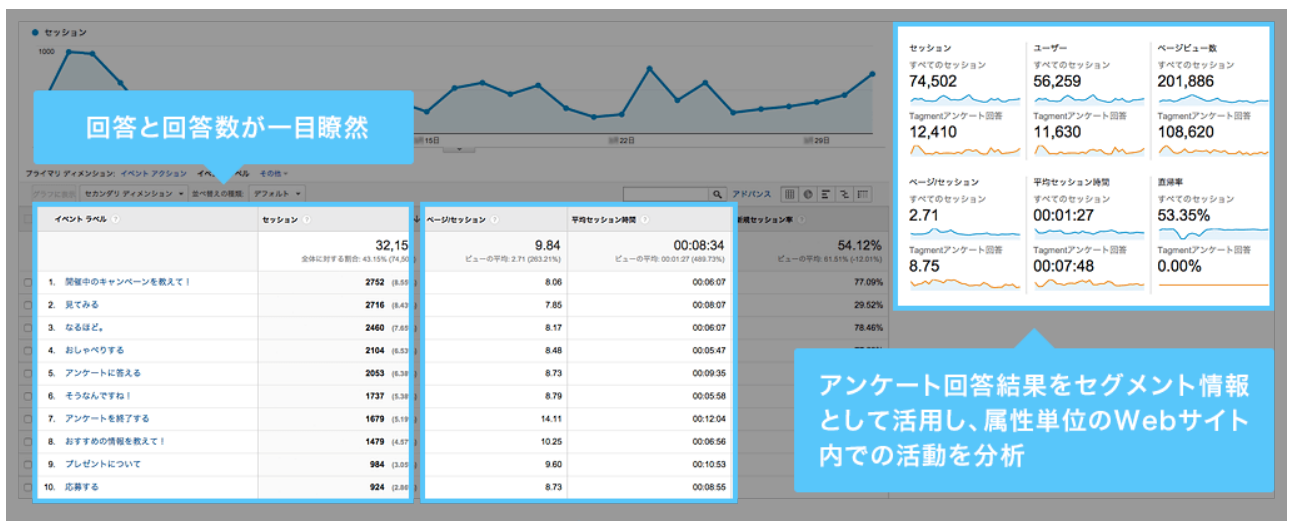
● セッション

1000

15日

22日

29日

回答と回答数が一目瞭然

プライマリ ディメンション: イベント アクション イベント ラベル その他

プラフに表示 セカンダリ ディメンション 並べ替えの種類: デフォルト

アドバンス

| イベント ラベル | セッション | ページ/セッション | 平均セッション時間 | 新規セッション率 |
|---|---|---|---|---|
| | 32,15 全体に対する割合: 43.15% (74,50 | 9.84 ビューの平均: 2.71 (263.21%) | 00:08:34 ビューの平均: 00:01:27 (489.73%) | 54.12% ビューの平均: 61.51% (-12.01%) |
| 1. 開催中のキャンペーンを教えて！ | 2752 (8.55 | 8.06 | 00:06:07 | 77.09% |
| 2. 見てみる | 2716 (8.43 | 7.85 | 00:08:07 | 29.52% |
| 3. なるほど。 | 2460 (7.65 | 8.17 | 00:06:07 | 78.46% |
| 4. おしゃべりする | 2104 (6.53 | 8.48 | 00:05:47 | |
| 5. アンケートに答える | 2053 (6.38 | 8.73 | 00:09:35 | |
| 6. そうなんですね！ | 1737 (5.38 | 8.79 | 00:05:58 | |
| 7. アンケートを終了する | 1679 (5.19 | 14.11 | 00:12:04 | |
| 8. おすすめの情報を教えて！ | 1479 (4.57 | 10.25 | 00:06:56 | |
| 9. プレゼントについて | 984 (3.05 | 9.60 | 00:10:53 | |
| 10. 応募する | 924 (2.86 | 8.73 | 00:08:55 | |

セッション
すべてのセッション
74,502
Tagmentアンケート回答
12,410

ユーザー
すべてのセッション
56,259
Tagmentアンケート回答
11,630

ページビュー数
すべてのセッション
201,886
Tagmentアンケート回答
108,620

ページ/セッション
すべてのセッション
2.71
Tagmentアンケート回答
8.75

平均セッション時間
すべてのセッション
00:01:27
Tagmentアンケート回答
00:07:48

直帰率
すべてのセッション
53.35%
Tagmentアンケート回答
0.00%

アンケート回答結果をセグメント情報として活用し、属性単位のWebサイト内での活動を分析